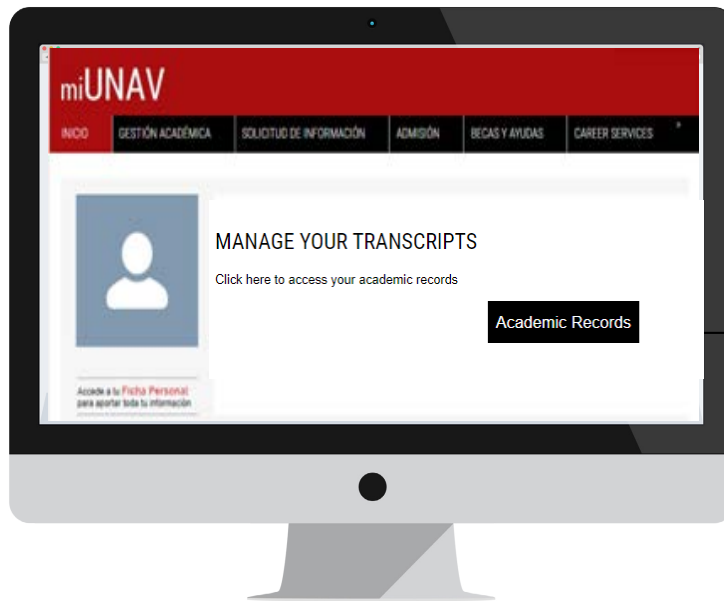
miUNAV

INICIO GESTIÓN ACADÉMICA SOLICITUD DE INFORMACIÓN ADMISIÓN BECAS Y AYUDAS CAREER SERVICES

MANAGE YOUR TRANSCRIPTS

Click here to access your academic records

Academic Records

Accede a tu Ficha Personal para aportar toda tu información